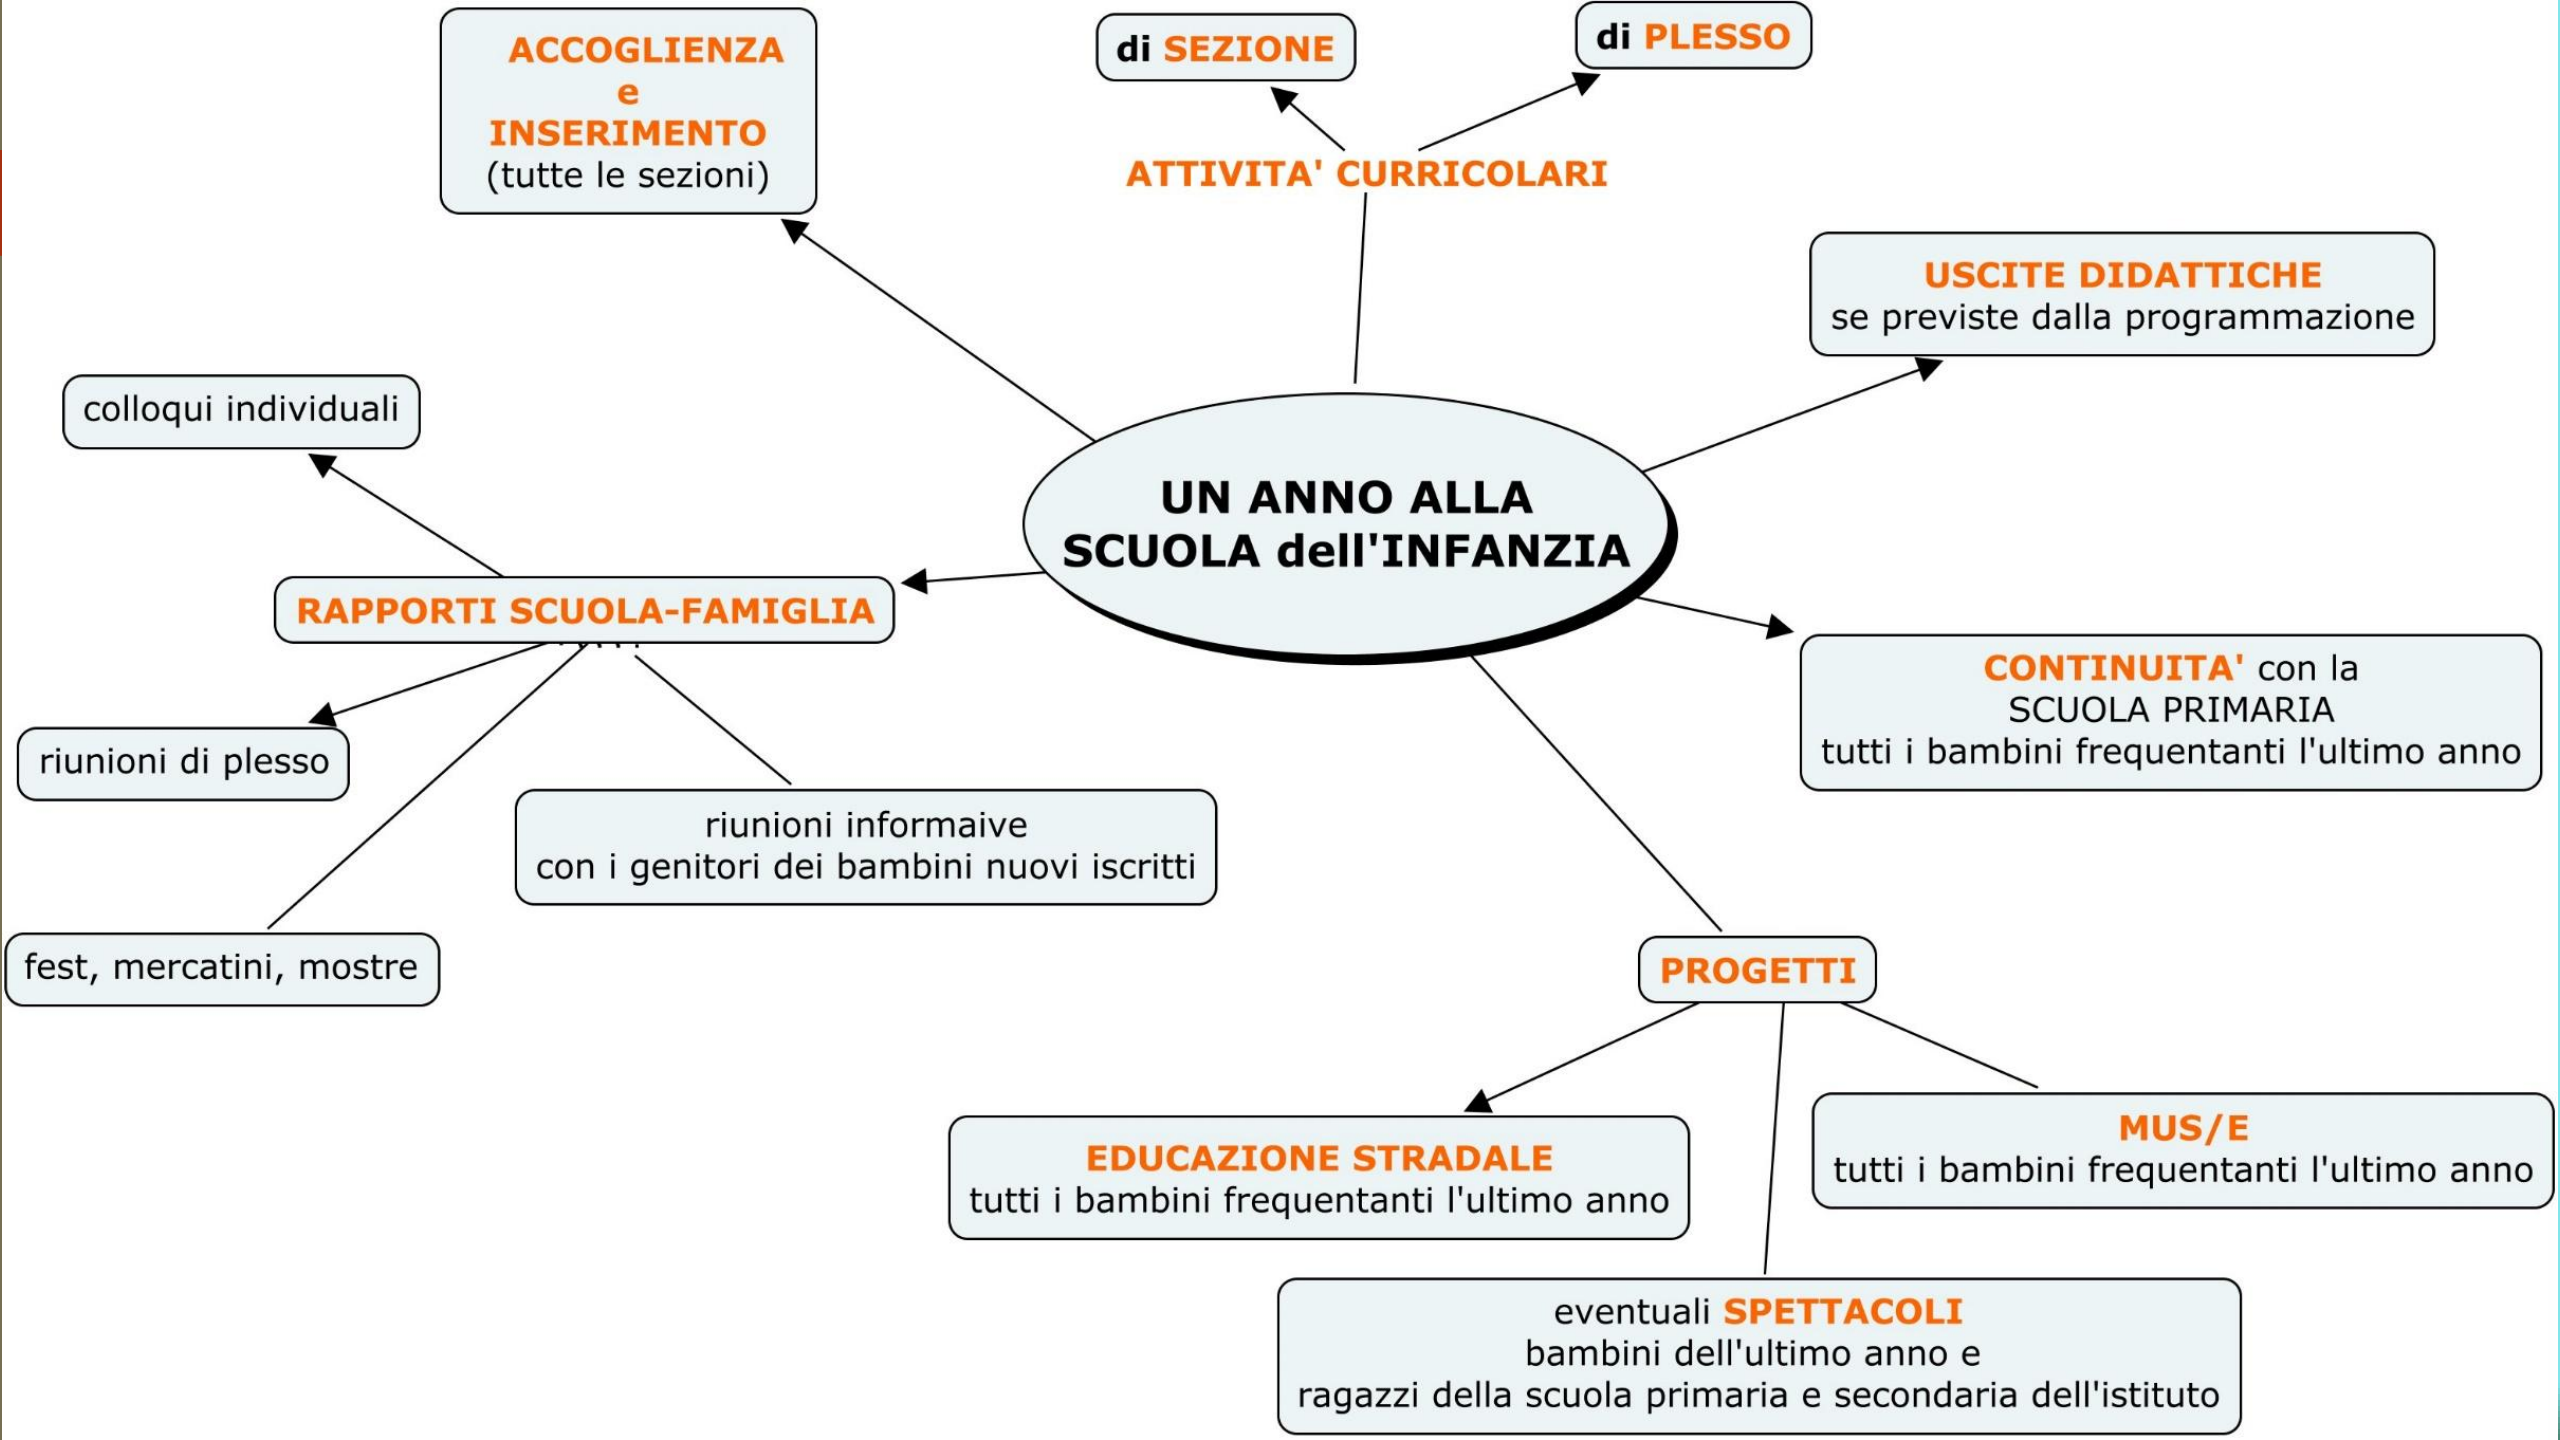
UN ANNO ALLA SCUOLA dell'INFANZIA

ACCOGLIENZA
e
INSERIMENTO
(tutte le sezioni)

ATTIVITA' CURRICOLARI

di SEZIONE

di PLESSO

USCITE DIDATTICHE
se previste dalla programmazione

CONTINUITA' con la
SCUOLA PRIMARIA
tutti i bambini frequentanti l'ultimo anno

PROGETTI

EDUCAZIONE STRADALE
tutti i bambini frequentanti l'ultimo anno

MUS/E
tutti i bambini frequentanti l'ultimo anno

eventuali SPETTACOLI
bambini dell'ultimo anno e
ragazzi della scuola primaria e secondaria dell'istituto

RAPPORTI SCUOLA-FAMIGLIA

colloqui individuali

riunioni di plesso

riunioni informaive
con i genitori dei bambini nuovi iscritti

fest, mercatini, mostre